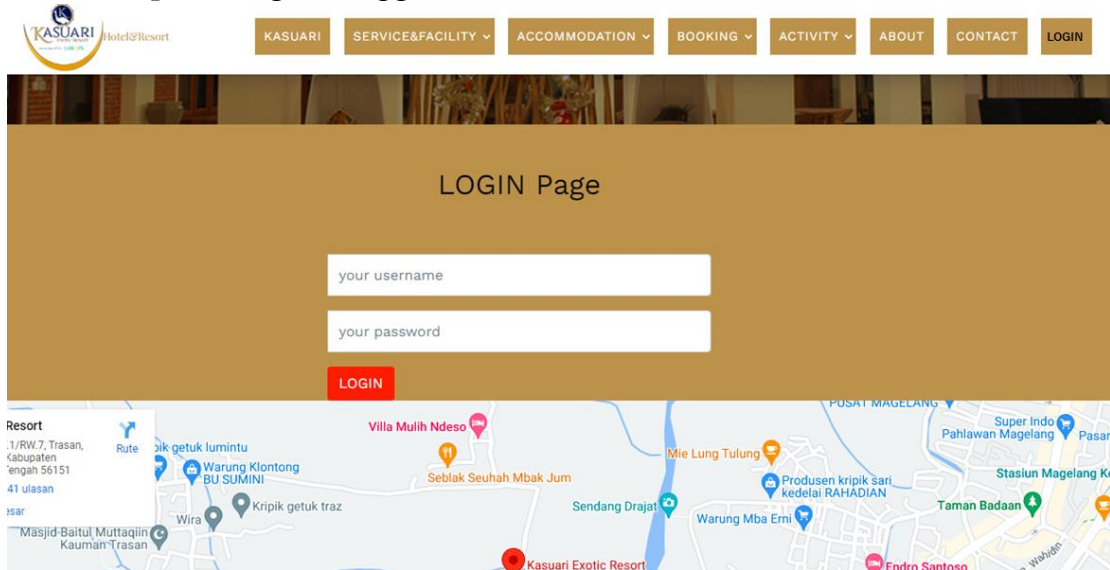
KASUARI Hotel&Resort

KASUARI SERVICE&FACILITY ACCOMMODATION BOOKING ACTIVITY ABOUT CONTACT LOGIN

LOGIN Page

your username

your password

LOGIN

Resort
.1/RW.7, Trasan, Kabupaten Tengah 56151
41 ulasan
esar
Rute

pik getuk lumintu
Warung Klontong BU SUMINI
Kripik getuk traz
Wira
Masjid Baitul Muttaqiin Kauman Trasan
Villa Mulih Ndeso
Seblak Seuhah Mbak Jum
Sendang Drajat
Mie Lung Tulung
Produsen kripik sari kedelai RAHADIAN
Warung Mba Erni
PUSAT MAGELANG
Super Indo Pahlawan Magelang
Pasar
Stasiun Magelang K
Taman Badaan
Kasuari Exotic Resort
Endro Santoso
Wahidin